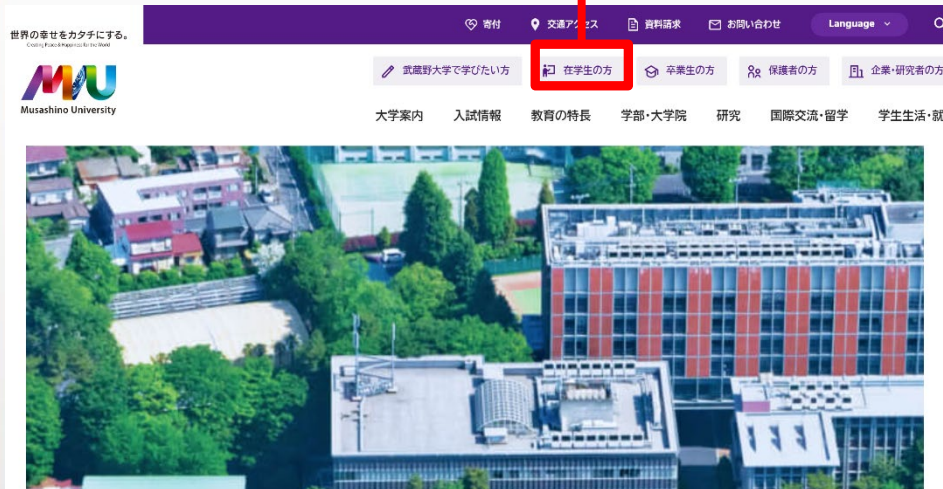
世界の幸せをカタチにする。
Creating Peace & Happiness for the World

MU
Musashino University

寄付 交通アクセス 資料請求 お問い合わせ Language

武蔵野大学で学びたい方 在学生の方 卒業生の方 保護者の方 企業・研究者の方

大学案内 入試情報 教育の特長 学部・大学院 研究 国際交流・留学 学生生活・就